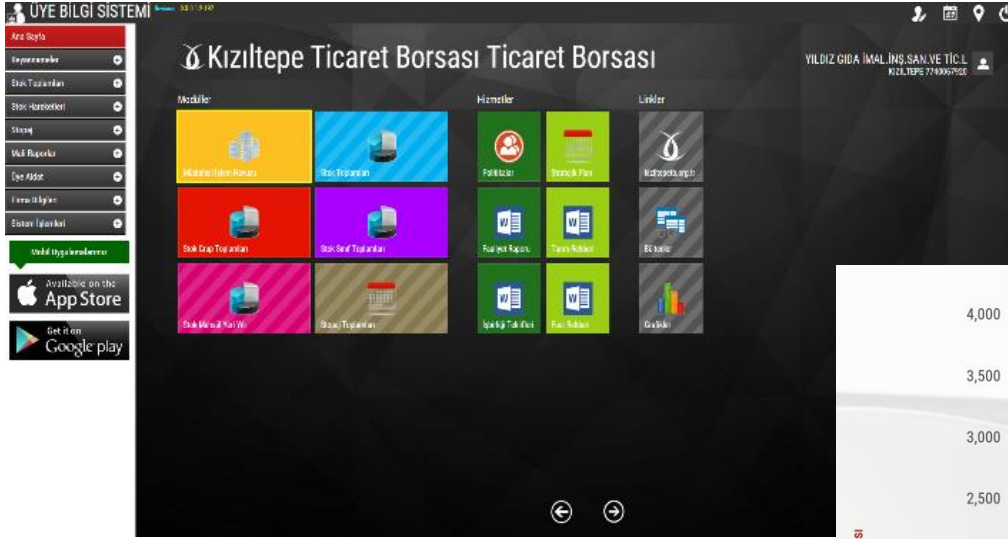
ÜYE BİLGİ SİSTEMİ

Ana Sayfa
Beyannameler
Stok Toplamları
Stok Hareketleri
Stopaj
Mali Raporlar
Üye Aidat
Firma Bilgileri
Sistem İşlemleri
Mobil Uygulamalarımız
Available on the App Store
Get it on Google play

Kızıltepe Ticaret Borsası Ticaret Borsası

YILDIZ GIDA İMAL.İNŞ.SAN.VE TİC.L
KIZILTEPE 7740067920

Modüller
Hizmetler
Linkler

Müşteri İşlem Merkezi
Stok Toplamları
Stok Grup Toplamları
Stok Sınıf Toplamları
Stok Mahsul Yılı
Stopaj Toplamları

Politikalar
Stratejik Plan
Faaliyet Raporu
Tanıtım Rehberi
İşbirliği Teklifleri
Fuar Rehberi

kiziltepetb.org.tr
Bültenler
Grafikler

4,000
3,500
3,000
2,500